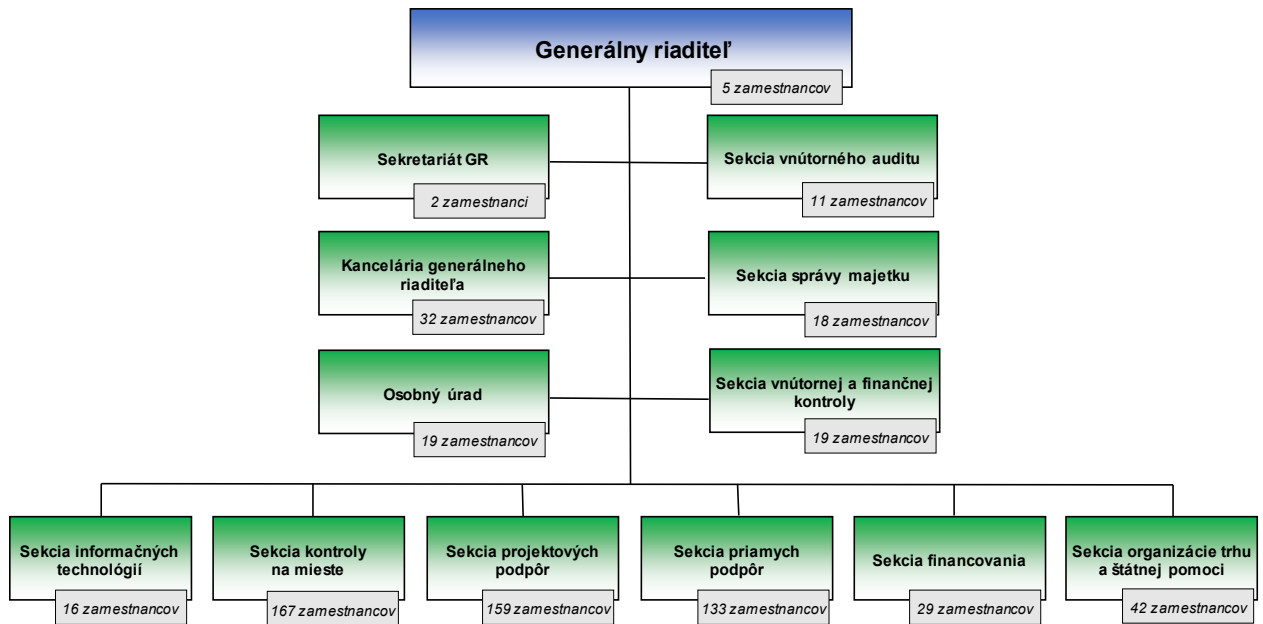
Generálny riaditeľ
5 zamestnancov

Sekretariát GR
2 zamestnanci

Sekcia vnútorného auditu
11 zamestnancov

Kancelária generálneho riaditeľa
32 zamestnancov

Sekcia správy majetku
18 zamestnancov

Osobný úrad
19 zamestnancov

Sekcia vnútornej a finančnej kontroly
19 zamestnancov

Sekcia informačných technológií
16 zamestnancov

Sekcia kontroly na mieste
167 zamestnancov

Sekcia projektových podpôr
159 zamestnancov

Sekcia priamych podpôr
133 zamestnancov

Sekcia financovania
29 zamestnancov

Sekcia organizácie trhu a štátnej pomoci
42 zamestnancov